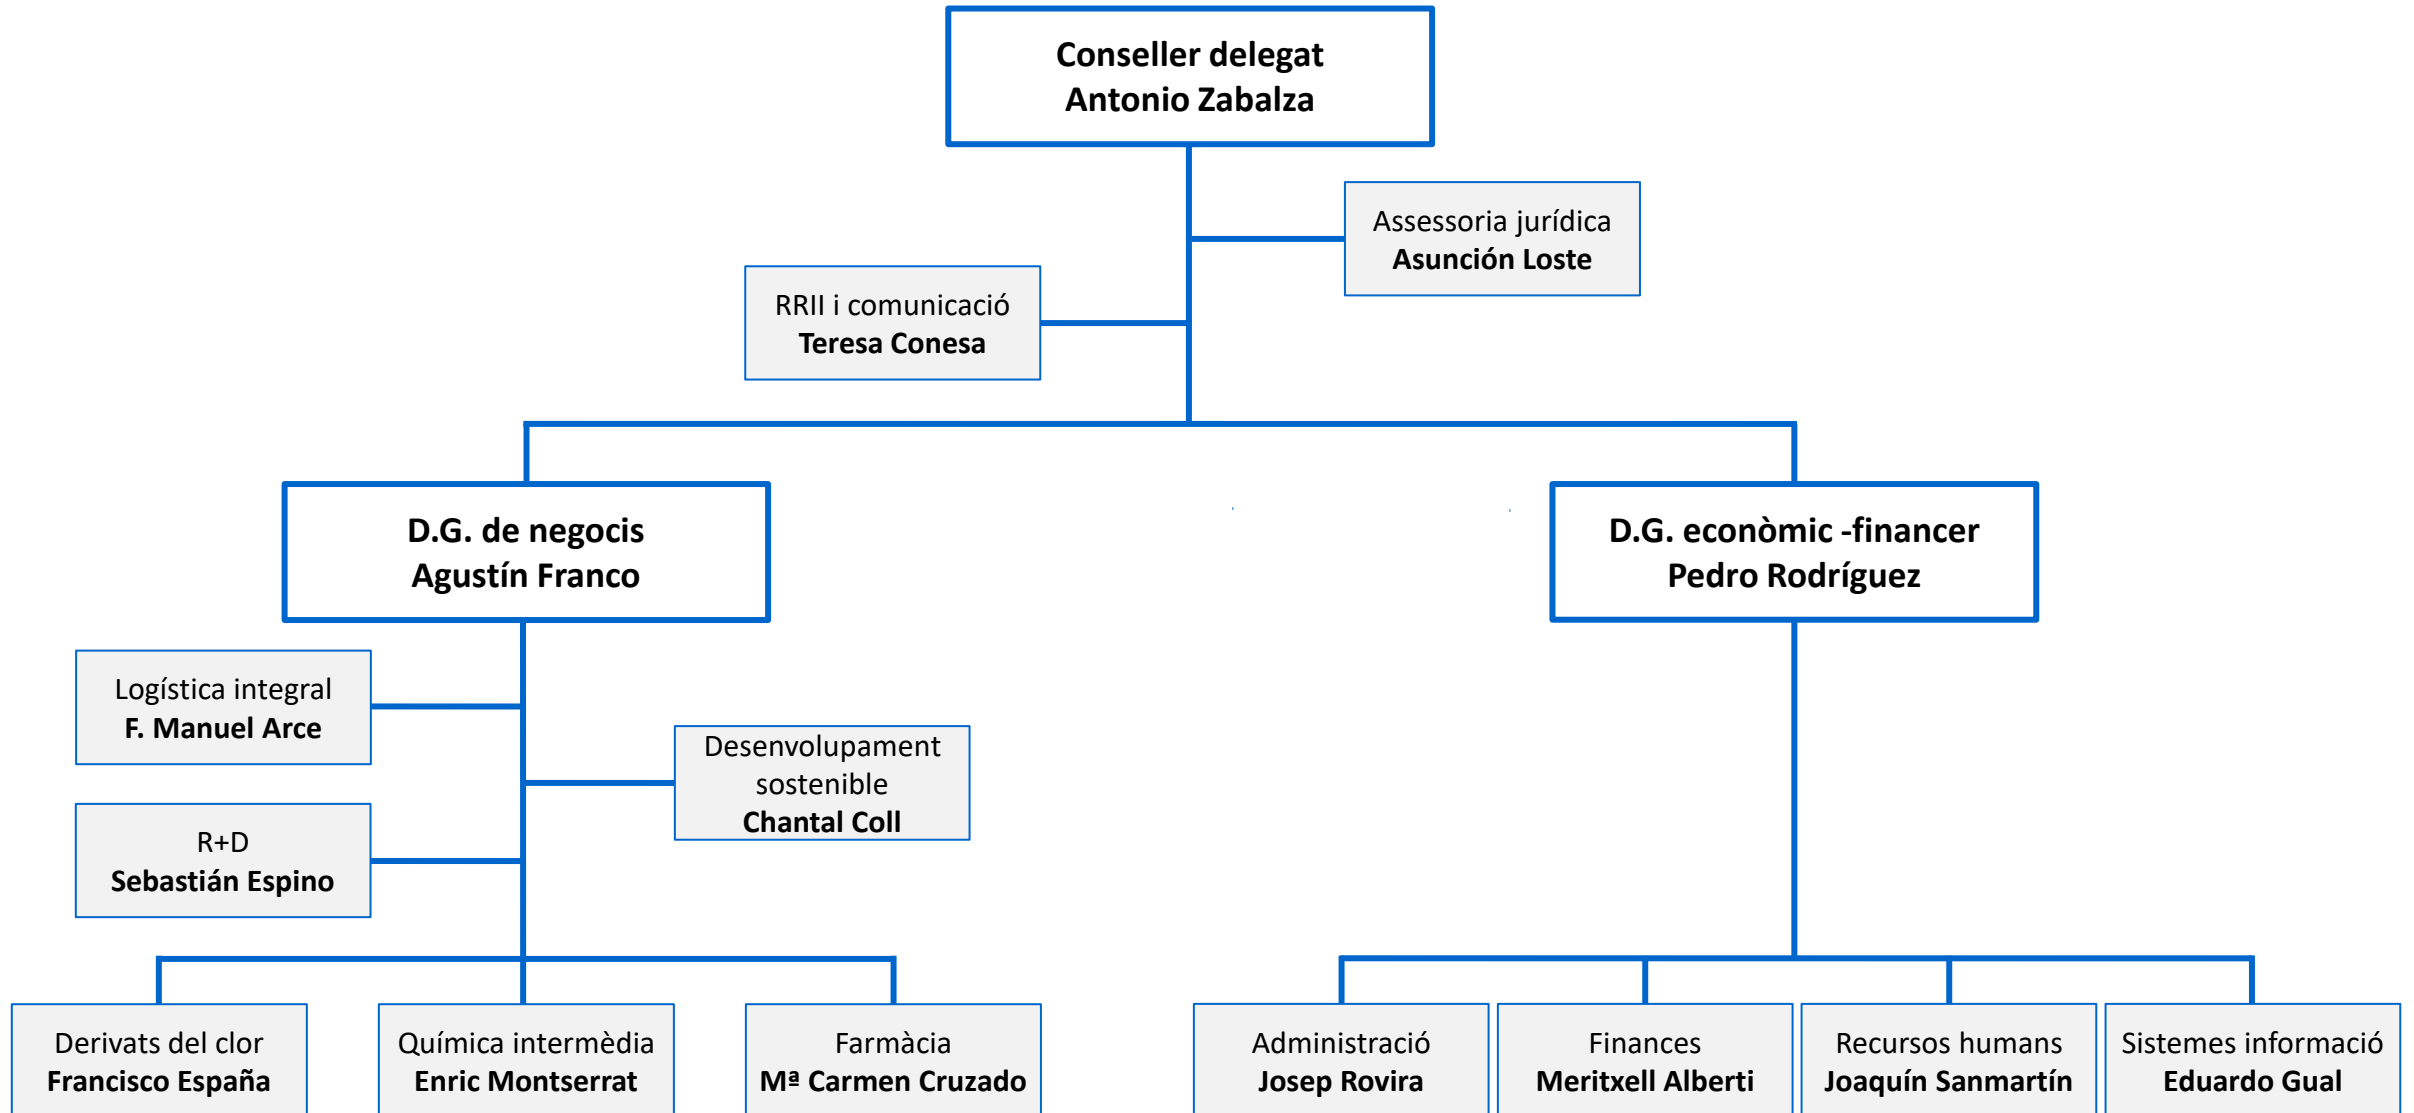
Conseller delegat
Antonio Zabalza

Assessoria jurídica
Asunción Loste

RRII i comunicació
Teresa Conesa

D.G. de negocis
Agustín Franco

D.G. econòmic -financer
Pedro Rodríguez

Logística integral
F. Manuel Arce

Desenvolupament sostenible
Chantal Coll

R+D
Sebastián Espino

Derivats del clor
Francisco España

Química intermèdia
Enric Montserrat

Farmàcia
Mª Carmen Cruzado

Administració
Josep Rovira

Finances
Meritxell Alberti

Recursos humans
Joaquín Sanmartín

Sistemes informació
Eduardo Gual